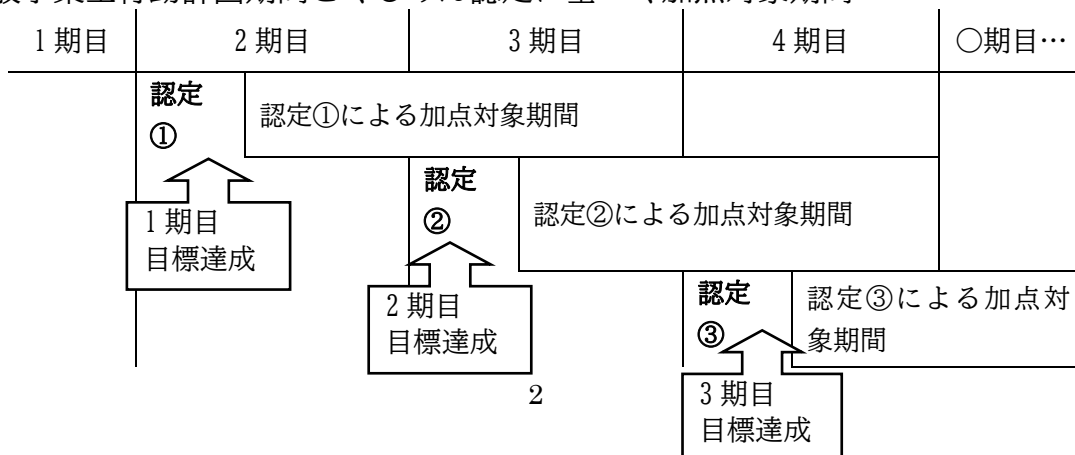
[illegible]

| 1 期目 | 2 期目 | 3 期目 | 4 期目 | ○期目… |
|---|---|---|---|---|

認定①

認定①による加点対象期間

1 期目
目標達成

認定②

認定②による加点対象期間

2 期目
目標達成

認定③

認定③による加点対象期間

3 期目
目標達成

2